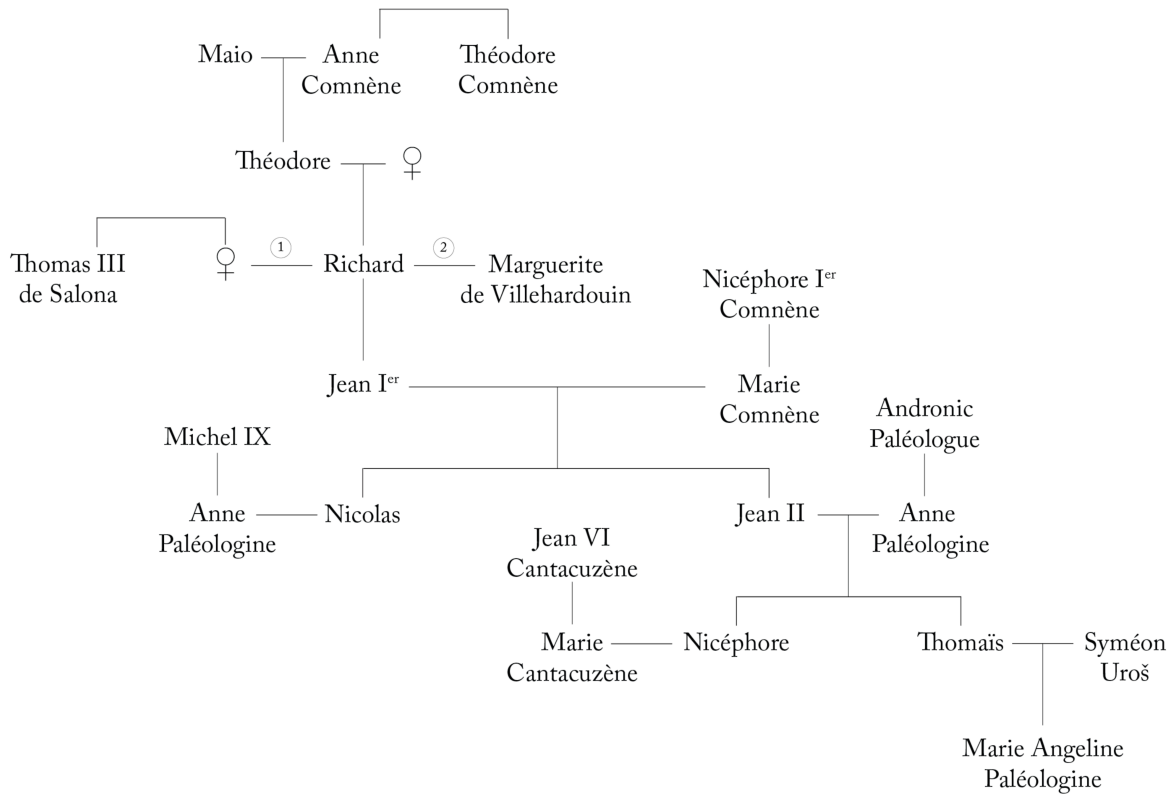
Maio

Anne Comnène

Théodore Comnène

Théodore

♀

Thomas III de Salona

♀

1

Richard

2

Marguerite de Villehardouin

Nicéphore I$^{er}$ Comnène

Jean I$^{er}$

Marie Comnène

Michel IX

Andronic Paléologue

Anne Paléologine

Nicolas

Jean II

Anne Paléologine

Jean VI Cantacuzène

Marie Cantacuzène

Nicéphore

Thomaïs

Syméon Uroš

Marie Angeline Paléologine